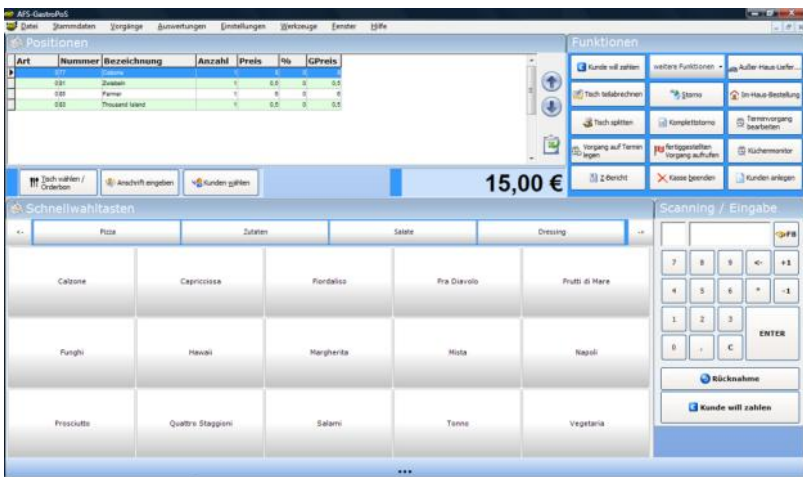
AFS-GastroPoS

Datei Stammdaten Vorgänge Auswertungen Einstellungen Werkzeuge Fenster Hilfe

Positionen

| Art | Nummer | Bezeichnung | Anzahl | Preis | % | GPreis |
|---|---|---|---|---|---|---|
| | 077 | Calzone | 1 | 6 | 0 | |
| | 081 | Zwiebeln | 1 | 0,5 | 0 | 0,5 |
| | 081 | Parmer | 1 | 8 | 0 | 8 |
| | 083 | Thousand Island | 1 | 0,5 | 0 | 0,5 |

Tisch wählen / Orderbon
Anschrift eingeben
Kunden wählen

15,00 €

Funktionen

Kunde will zahlen
weitere Funktionen
Außer-Haus-Liefer...
Tisch teilabrechnen
Storno
In-Haus-Bestellung
Tisch splitten
Komplettstorno
Terminvorgang bearbeiten
Vorgang auf Termin legen
fertiggestellten Vorgang aufrufen
Küchenmonitor
Z-Bericht
Kasse beenden
Kunden anlegen

Schnellwahltasten

Pizza
Zutaten
Salate
Dressing

Calzone
Capricciosa
Fiordaliso
Fra Diavolo
Frutti di Mare
Funghi
Hawaii
Margherita
Mista
Napoli
Prosciutto
Quattro Staggioni
Salami
Tonno
Vegetaria

Scanning / Eingabe

F8
7
8
9
<-
+1
4
5
6
*
-1
1
2
3
ENTER
0
,
C

Rücknahme
Kunde will zahlen

...